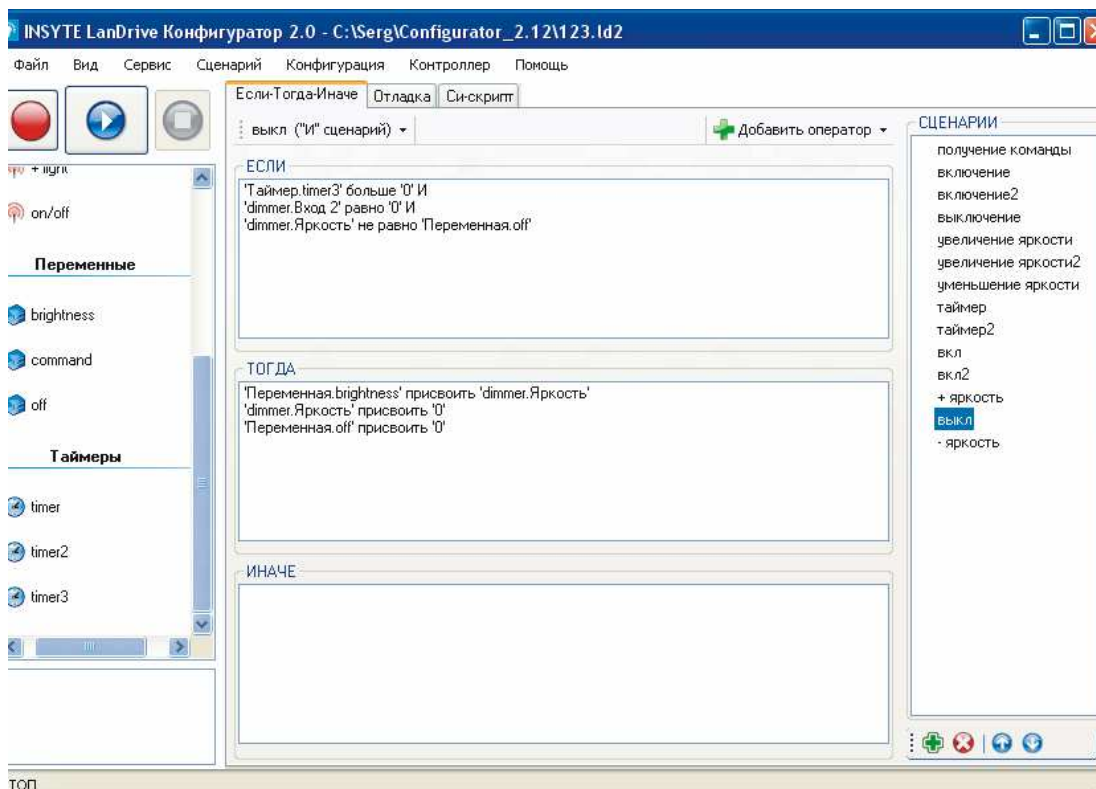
INSYTE LanDrive Конфигуратор 2.0 - C:\Serg\Configurator_2.12\123.ld2

Файл Вид Сервис Сценарий Конфигурация Контроллер Помощь

Если-Тогда-Иначе Отладка Си-скрипт

выкл ("И" сценарий)

Добавить оператор

+ light

on/off

Переменные

brightness

command

off

Таймеры

timer

timer2

timer3

ЕСЛИ

'Таймер.timer3' больше '0' И
'dimmer.Вход 2' равно '0' И
'dimmer.Яркость' не равно 'Переменная.off'

ТОГДА

'Переменная.brightness' присвоить 'dimmer.Яркость'
'dimmer.Яркость' присвоить '0'
'Переменная.off' присвоить '0'

ИНАЧЕ

СЦЕНАРИИ

получение команды
включение
включение2
выключение
увеличение яркости
увеличение яркости2
уменьшение яркости
таймер
таймер2
вкл
вкл2
+ яркость
выкл
- яркость

ТОП